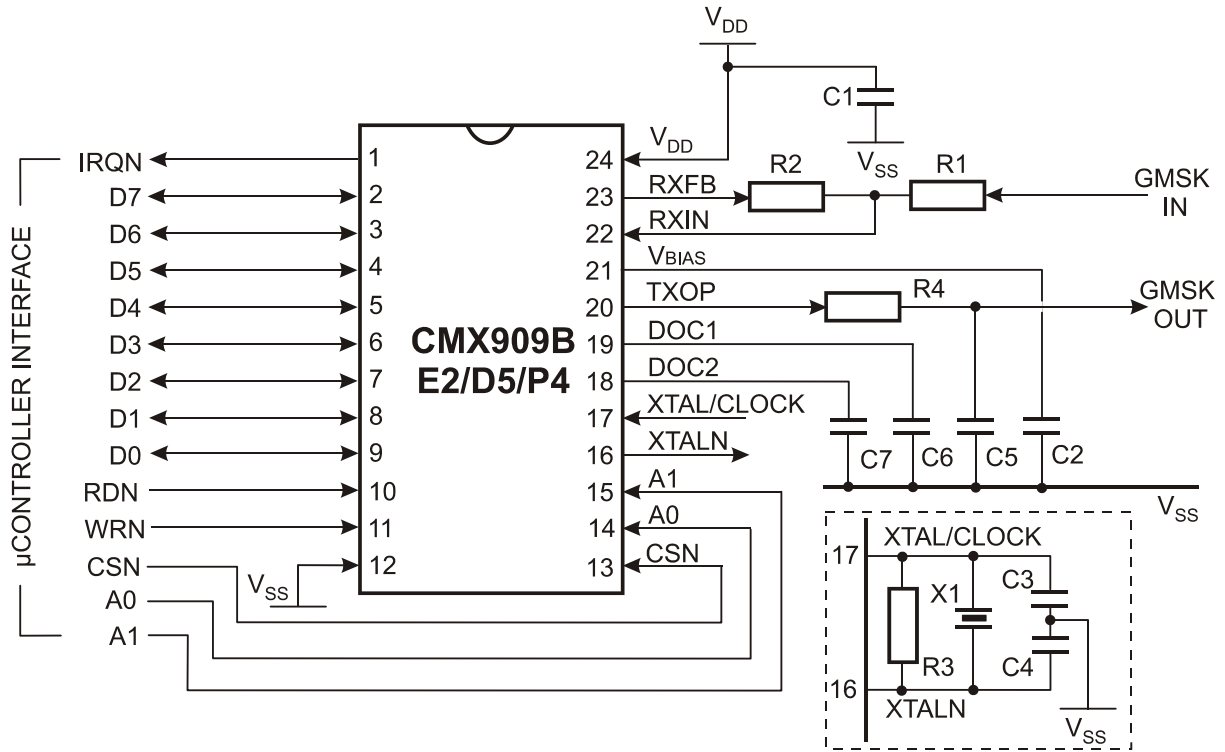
$V_{DD}$
C1
$V_{DD}$
$V_{SS}$
R2
R1
GMSK IN
µCONTROLLER INTERFACE
IRQN 1
D7 2
D6 3
D5 4
D4 5
D3 6
D2 7
D1 8
D0 9
RDN 10
WRN 11
CSN 12
$V_{SS}$
A0
A1
CMX909B
E2/D5/P4
24 $V_{DD}$
23 RXFB
22 RXIN
21 $V_{BIAS}$
20 TXOP
19 DOC1
18 DOC2
17 XTAL/CLOCK
16 XTALN
15 A1
14 A0
13 CSN
R4
GMSK OUT
C7 C6 C5 C2
$V_{SS}$
17 XTAL/CLOCK
X1
C3
R3
C4
16 XTALN
$V_{SS}$